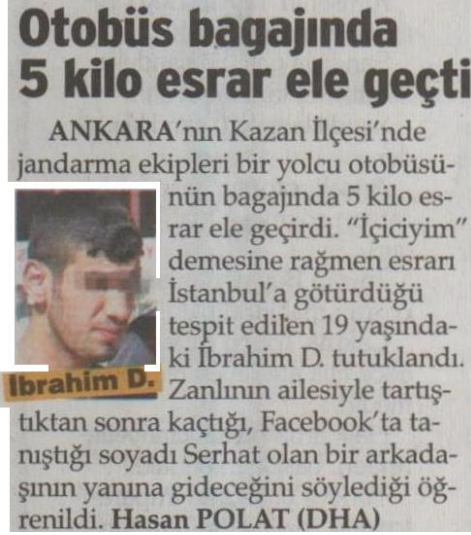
Otobüs bagajında 5 kilo esrar ele geçti

ANKARA'nın Kazan İlçesi'nde jandarma ekipleri bir yolcu otobüsünün bagajında 5 kilo esrar ele geçirdi. "İçiciyim" demesine rağmen esrarı İstanbul'a götürdüğü tespit edilen 19 yaşındaki İbrahim D. tutuklandı. Zanlının ailesiyle tartıştıktan sonra kaçtığı, Facebook'ta tanıştığı soyadı Serhat olan bir arkadaşının yanına gideceğini söylediği öğrenildi. Hasan POLAT (DHA)

İbrahim D.